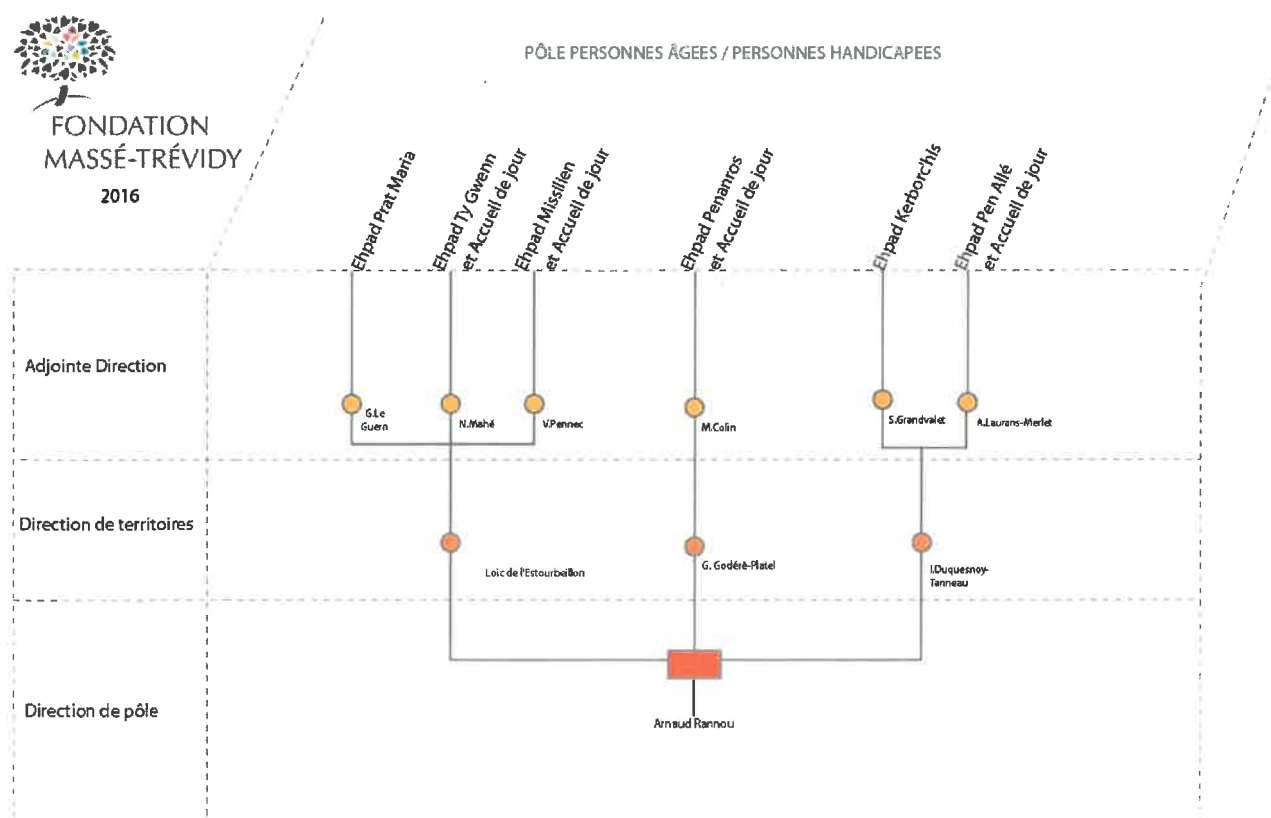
FONDATION
MASSÉ-TRÉVIDY
2016

PÔLE PERSONNES ÂGEES / PERSONNES HANDICAPEES

Ehpad Prat Maria

Ehpad Ty Gwenn et Accueil de jour

Ehpad Missilien et Accueil de jour

Ehpad Penanros et Accueil de jour

Ehpad Kerborc'his

Ehpad Pen Allé et Accueil de jour

Adjointe Direction

G.Le Guern

N.Mahé

V.Pennec

M.Colin

S.Grandvalet

A.Laurans-Merlet

Direction de territoires

Loic de l'Estourbeillon

G. Godéré-Platel

I.Duquesnoy-Tanneau

Direction de pôle

Arnaud Rannou